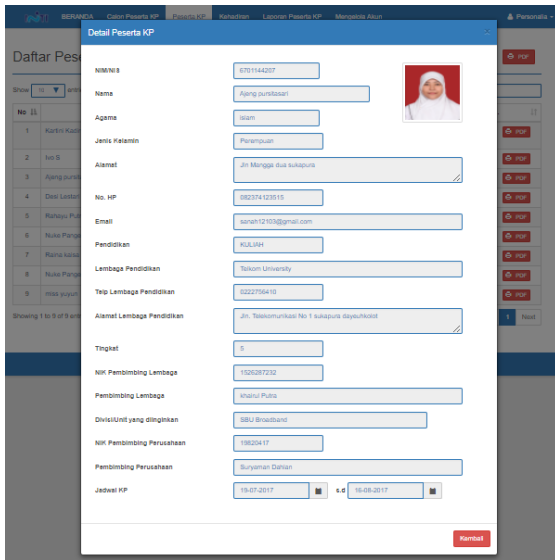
BERANDA Calon Peserta KP Peserta KP Kehadiran Laporan Peserta KP Mengelola Akun

Daftar Pese

Show 10 entri

No

1 Kartini Kusti

2 Ivo S

3 Ajeng pursi

4 Desi Lestari

5 Rahayu Put

6 Nuke Pange

7 Ranhi kaisa

8 Nuke Pange

9 miss yuyun

Showing 1 to 9 of 9 ent

PDF

1 Next

Detail Peserta KP

NIM/NIS 6701144207

Nama Ajeng pursitasari

Agama Islam

Jenis Kelamin Perempuan

Alamat Jln Mangga dua sukapura

No. HP 082374123515

Email sarah12103@gmail.com

Pendidikan KULIAH

Lembaga Pendidikan Telkom University

Telp Lembaga Pendidikan 0222756410

Alamat Lembaga Pendidikan Jln. Telekomunikasi No 1 sukapura dayeuhkolot

Tingkat 5

NIK Pembimbing Lembaga 1526287232

Pembimbing Lembaga khairul Putra

Divisi/Unit yang diinginkan SBU Broadband

NIK Pembimbing Perusahaan 19820417

Pembimbing Perusahaan Suryaman Dahlan

Jadwal KP 19-07-2017 s.d 16-08-2017

Kembali